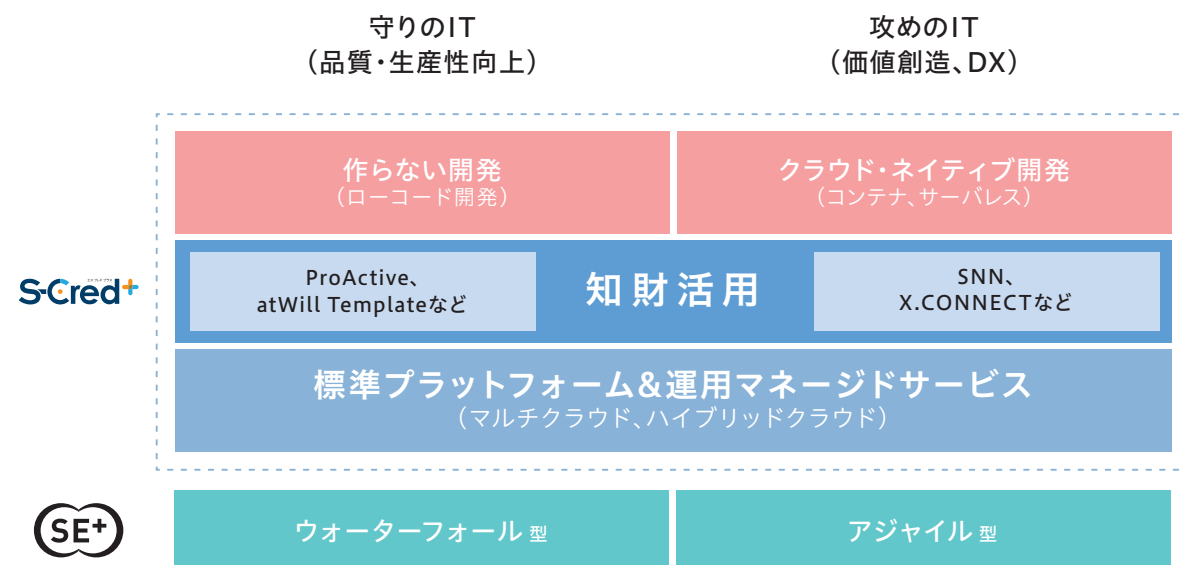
守りのIT
（品質・生産性向上）

攻めのIT
（価値創造、DX）

作らない開発
（ローコード開発）

クラウド・ネイティブ開発
（コンテナ、サーバレス）

S-Cred+

ProActive、
atWill Templateなど

知財活用

SNN、
X.CONNECTなど

標準プラットフォーム&運用マネージドサービス
（マルチクラウド、ハイブリッドクラウド）

SE+

ウォーターフォール 型

アジャイル 型